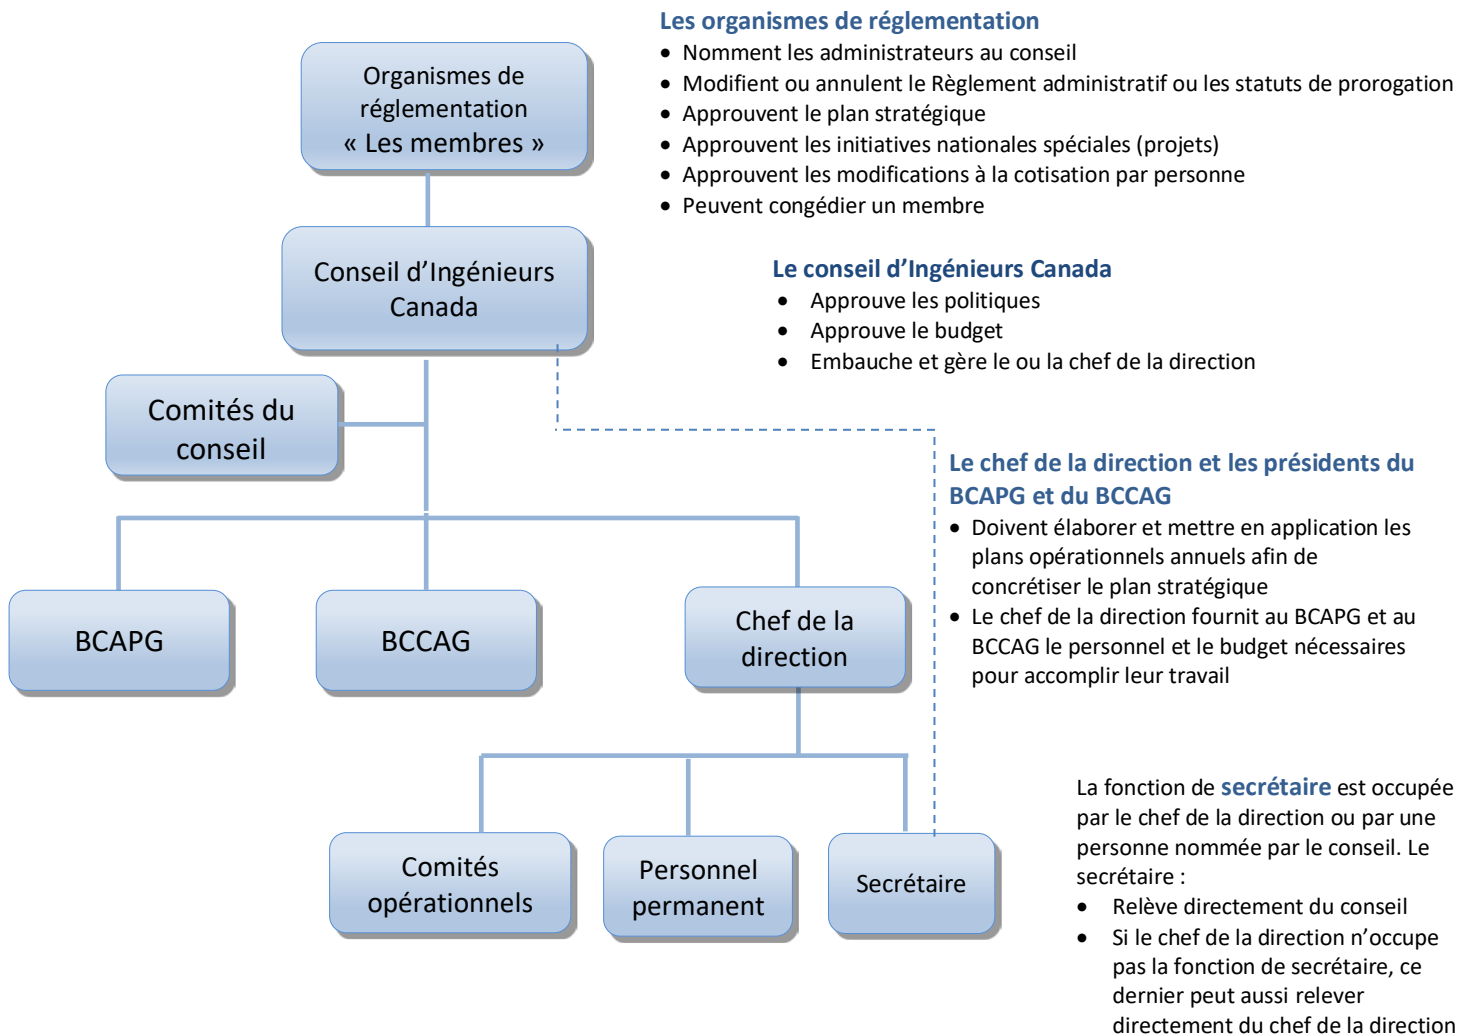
Organismes de réglementation « Les membres »

Conseil d'Ingénieurs Canada

Comités du conseil

BCAPG

BCCAG

Chef de la direction

Comités opérationnels

Personnel permanent

Secrétaire

Les organismes de réglementation
• Nomment les administrateurs au conseil
• Modifient ou annulent le Règlement administratif ou les statuts de prorogation
• Approuvent le plan stratégique
• Approuvent les initiatives nationales spéciales (projets)
• Approuvent les modifications à la cotisation par personne
• Peuvent congédier un membre

Le conseil d'Ingénieurs Canada
• Approuve les politiques
• Approuve le budget
• Embauche et gère le ou la chef de la direction

Le chef de la direction et les présidents du BCAPG et du BCCAG
• Doivent élaborer et mettre en application les plans opérationnels annuels afin de concrétiser le plan stratégique
• Le chef de la direction fournit au BCAPG et au BCCAG le personnel et le budget nécessaires pour accomplir leur travail

La fonction de secrétaire est occupée par le chef de la direction ou par une personne nommée par le conseil. Le secrétaire :
• Relève directement du conseil
• Si le chef de la direction n'occupe pas la fonction de secrétaire, ce dernier peut aussi relever directement du chef de la direction